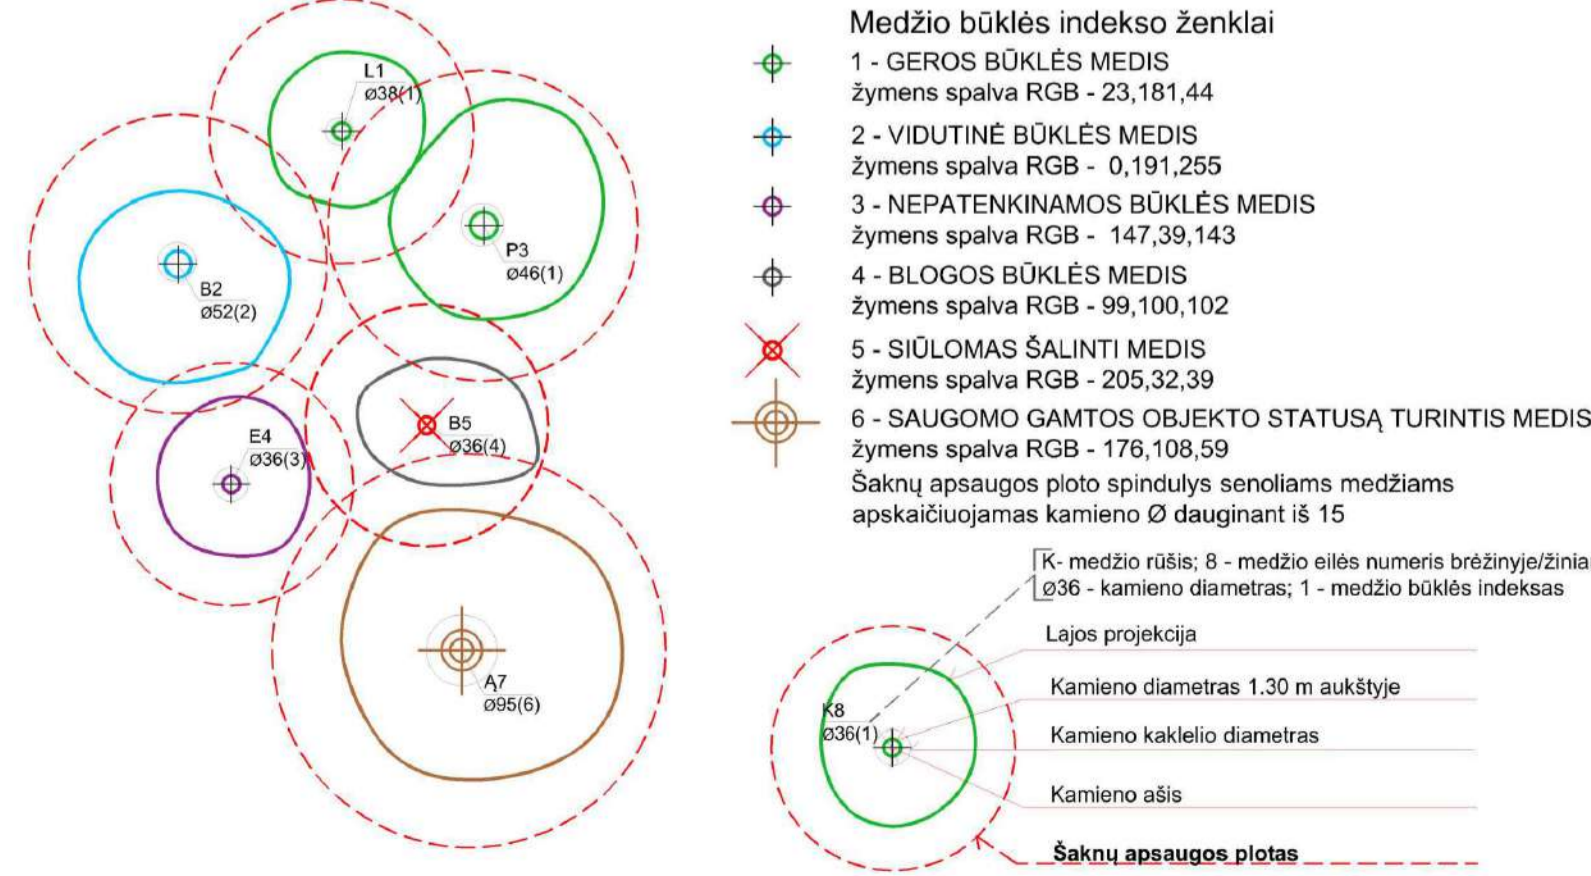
L1
ø38(1)

P3
ø46(1)

B2
ø52(2)

E4
ø36(3)

B5
ø36(4)

Ą7
ø95(6)

Medžio būklės indekso ženklai

1 - GEROS BŪKLĖS MEDIS
žymens spalva RGB - 23,181,44

2 - VIDUTINĖ BŪKLĖS MEDIS
žymens spalva RGB - 0,191,255

3 - NEPATENKINAMOS BŪKLĖS MEDIS
žymens spalva RGB - 147,39,143

4 - BLOGOS BŪKLĖS MEDIS
žymens spalva RGB - 99,100,102

5 - SIŪLOMAS ŠALINTI MEDIS
žymens spalva RGB - 205,32,39

6 - SAUGOMO GAMTOS OBJEKTO STATUSĄ TURINTIS MEDIS
žymens spalva RGB - 176,108,59

Šaknų apsaugos ploto spindulys senoliams medžiams apskaičiuojamas kamieno Ø dauginant iš 15

K- medžio rūšis; 8 - medžio eilės numeris brėžinyje/žinia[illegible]
ø36 - kamieno diametras; 1 - medžio būklės indeksas

Lajos projekcija

K8
ø36(1)

Kamieno diametras 1.30 m aukštyje

Kamieno kaklelio diametras

Kamieno ašis

Šaknų apsaugos plotas